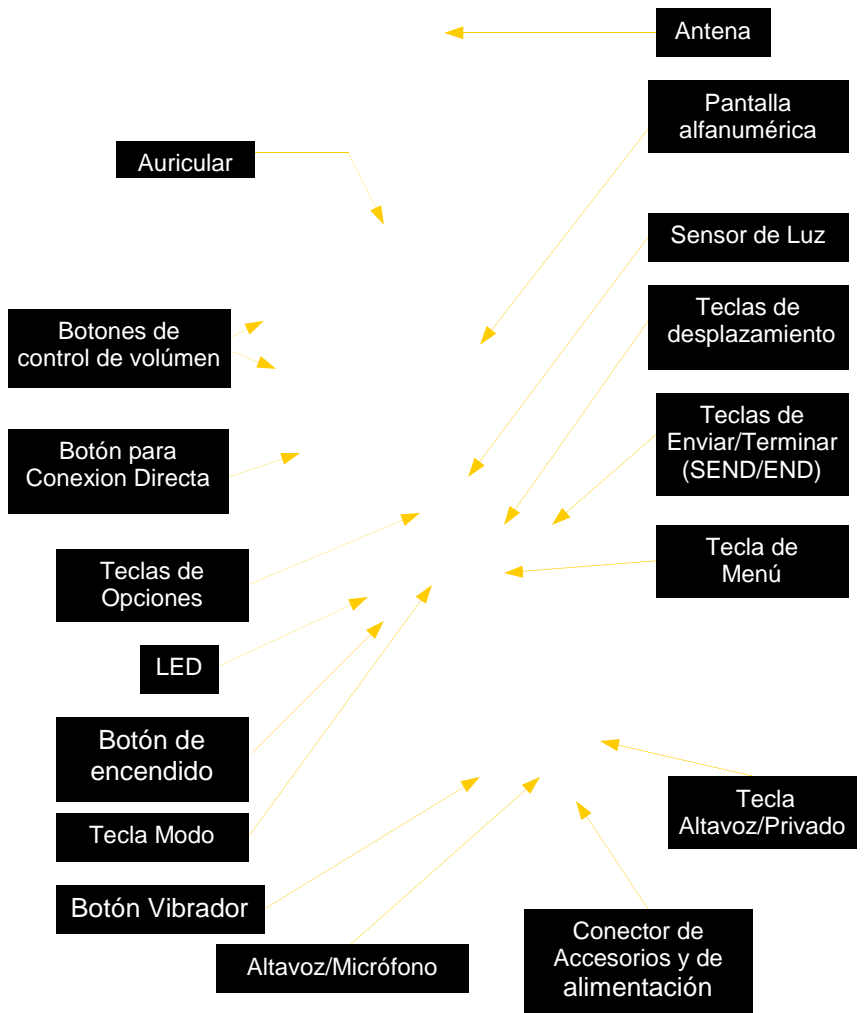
Antena

Pantalla alfanumérica

Auricular

Sensor de Luz

Teclas de desplazamiento

Botones de control de volúmen

Teclas de Enviar/Terminar (SEND/END)

Botón para Conexion Directa

Tecla de Menú

Teclas de Opciones

LED

Botón de encendido

Tecla Modo

Tecla Altavoz/Privado

Botón Vibrador

Conector de Accesorios y de alimentación

Altavoz/Micrófono